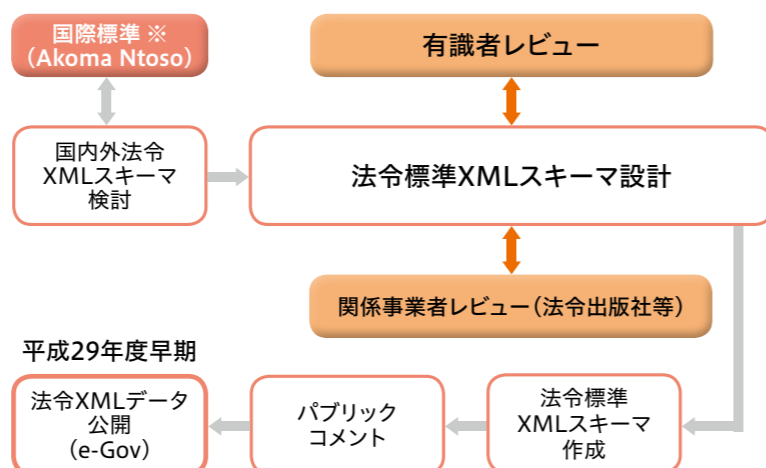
国際標準 ※
(Akoma Ntoso)

有識者レビュー

国内外法令
XMLスキーマ
検討

法令標準XMLスキーマ設計

関係事業者レビュー(法令出版社等)

平成29年度早期

法令XMLデータ
公開
(e-Gov)

パブリック
コメント

法令標準
XMLスキーマ
作成